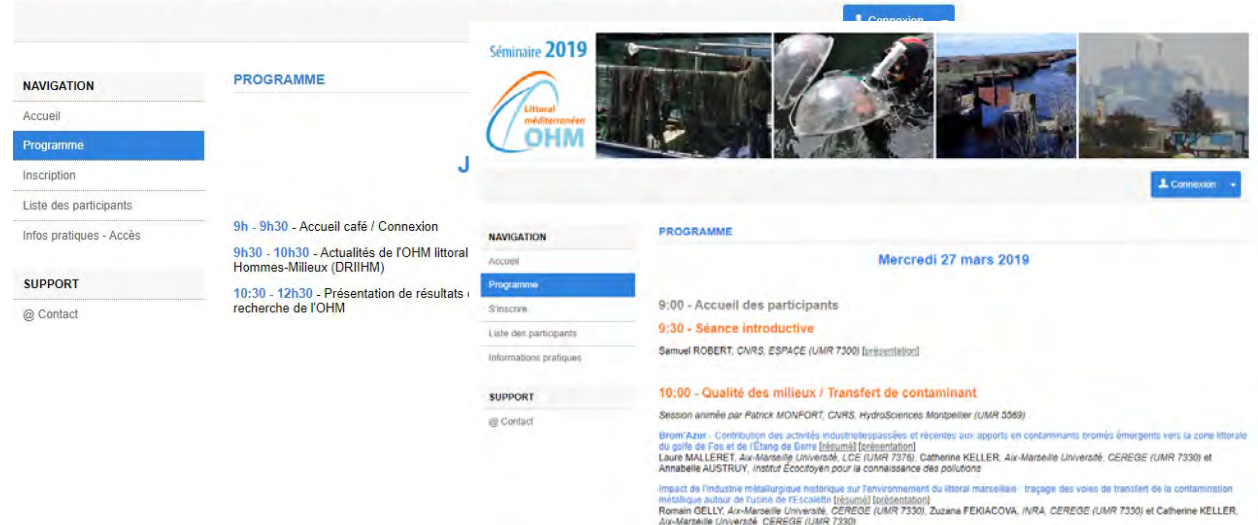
Connexion

NAVIGATION
Accueil
Programme
Inscription
Liste des participants
Infos pratiques - Accès

SUPPORT
@ Contact

PROGRAMME

J

9h - 9h30 - Accueil café / Connexion

9h30 - 10h30 - Actualités de l'OHM littoral Hommes-Milieux (DRIIHM)

10:30 - 12h30 - Présentation de résultats recherche de l'OHM

Séminaire 2019

Littoral méditerranéen OHM

Connexion

NAVIGATION
Accueil
Programme
S'inscrire
Liste des participants
Informations pratiques

SUPPORT
@ Contact

PROGRAMME

Mercredi 27 mars 2019

9:00 - Accueil des participants

9:30 - Séance introductive

Samuel ROBERT, CNRS, ESPACE (UMR 7300) [présentation]

10:00 - Qualité des milieux / Transfert de contaminant

Session animée par Patrick MONFORT, CNRS, HydroSciences Montpellier (UMR 5569)

Brom'Azur - Contribution des activités industriellespassées et récentes aux apports en contaminants bromés émergents vers la zone littorale du golfe de Fos et de l'Etang de Berre [résumé] [présentation]
Laure MALLERET, Aix-Marseille Université, LCE (UMR 7376), Catherine KELLER, Aix-Marseille Université, CEREGE (UMR 7330) et Annabelle AUSTRUY, Institut Écocitoyen pour la connaissance des pollutions

Impact de l'industrie métallurgique historique sur l'environnement du littoral marseillais : traçage des voies de transfert de la contamination métallique autour de l'usine de l'Escalette [résumé] [présentation]
Romain GELLY, Aix-Marseille Université, CEREGE (UMR 7330), Zuzana FEKIACOVA, INRA, CEREGE (UMR 7330) et Catherine KELLER, Aix-Marseille Université, CEREGE (UMR 7330)